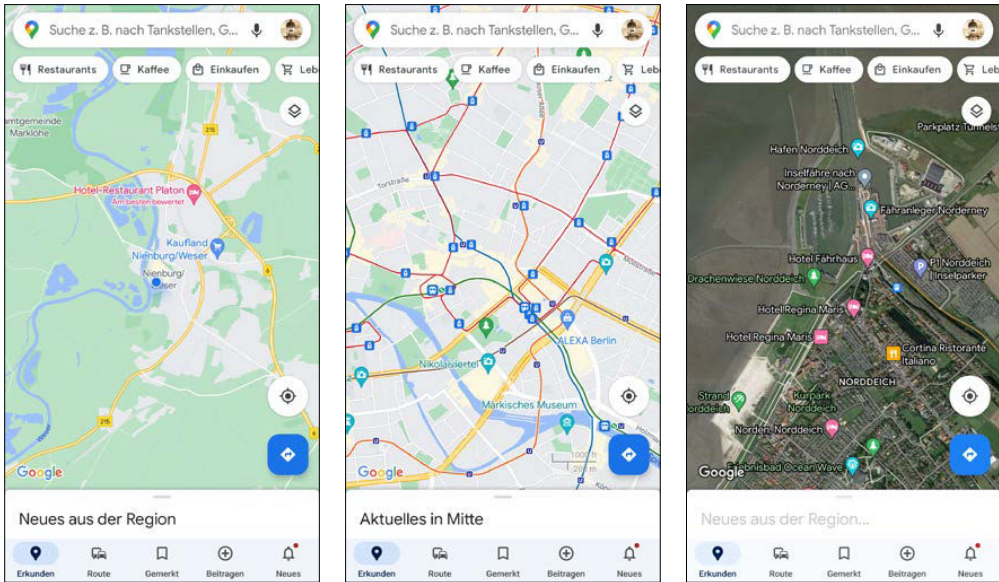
Suche z. B. nach Tankstellen, G...

Restaurants
Kaffee
Einkaufen
Leb

amtgemeinde
Marklohe
215
Hotel-Restaurant Platon
Am besten bewertet
Kaufland
Nienburg/Weser
Nienburg/
Weser
6
215
Google

Neues aus der Region

Erkunden
Route
Gemerkt
Beitragen
Neues

Suche z. B. nach Tankstellen, G...

Restaurants
Kaffee
Einkaufen
Leb

Torstraße
Nikolaiviertel
ALEXA Berlin
Märkisches Museum
Google

Aktuelles in Mitte

Erkunden
Route
Gemerkt
Beitragen
Neues

Suche z. B. nach Tankstellen, G...

Restaurants
Kaffee
Einkaufen
Leb

Parkplatz Tunnels
Hafen Norddeich
Inselfähre nach Norderney | AG...
Fähranleger Norderney
Hotel Fährhaus
P1 Norddeich Inselparker
Drachenwiese Norddeich
Hotel Regina Maris
Hotel Regina Maris
Cortina Ristorante Italiano
NORDDEICH
Strand Norddeich
Kurpark Norddeich
Norden-Norddeich
Erlebnisbad Ocean Wave
Google

Neues aus der Region...

Erkunden
Route
Gemerkt
Beitragen
Neues